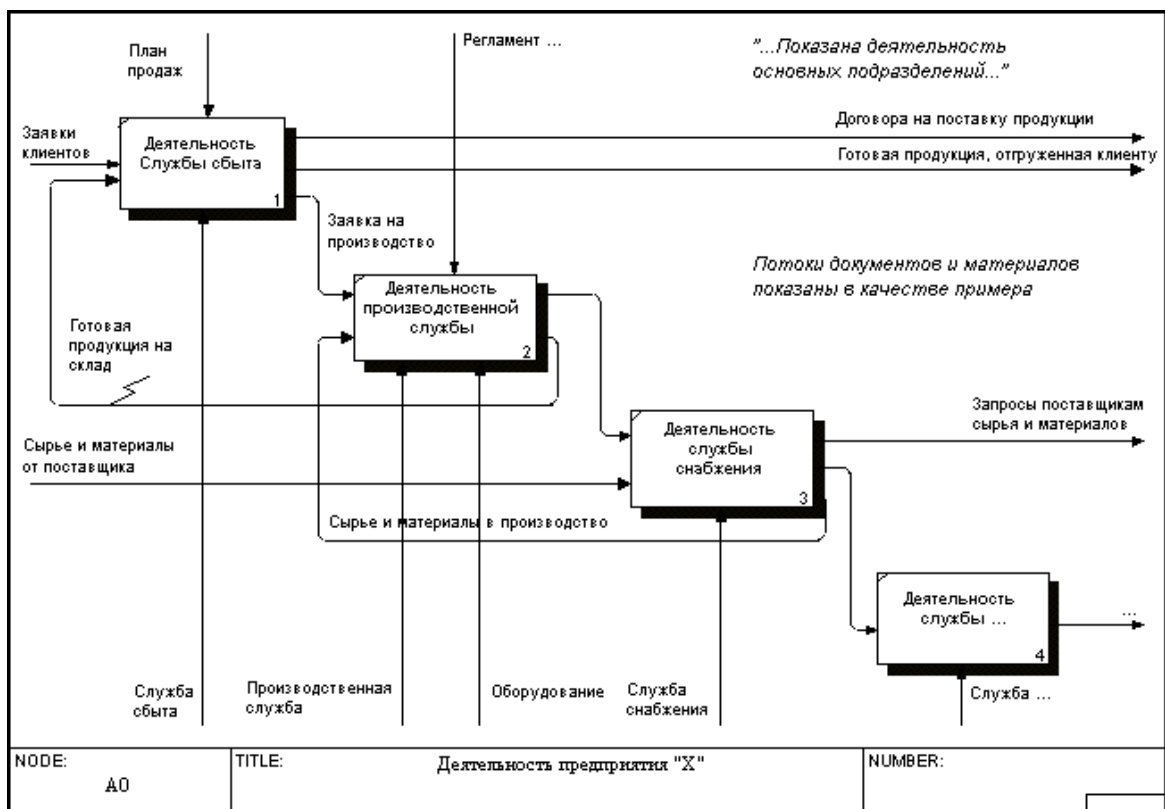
План продаж

Регламент ...

"...Показана деятельность основных подразделений..."

Заявки клиентов

Деятельность Службы сбыта

1

Договора на поставку продукции

Готовая продукция, отгруженная клиенту

Заявка на производство

Потоки документов и материалов показаны в качестве примера

Деятельность производственной службы

2

Готовая продукция на склад

Запросы поставщикам сырья и материалов

Сырье и материалы от поставщика

Деятельность службы снабжения

3

Сырье и материалы в производство

Деятельность службы ...

4

...

Служба сбыта

Производственная служба

Оборудование

Служба снабжения

Служба ...

NODE:
A0

TITLE:
Деятельность предприятия "X"

NUMBER: